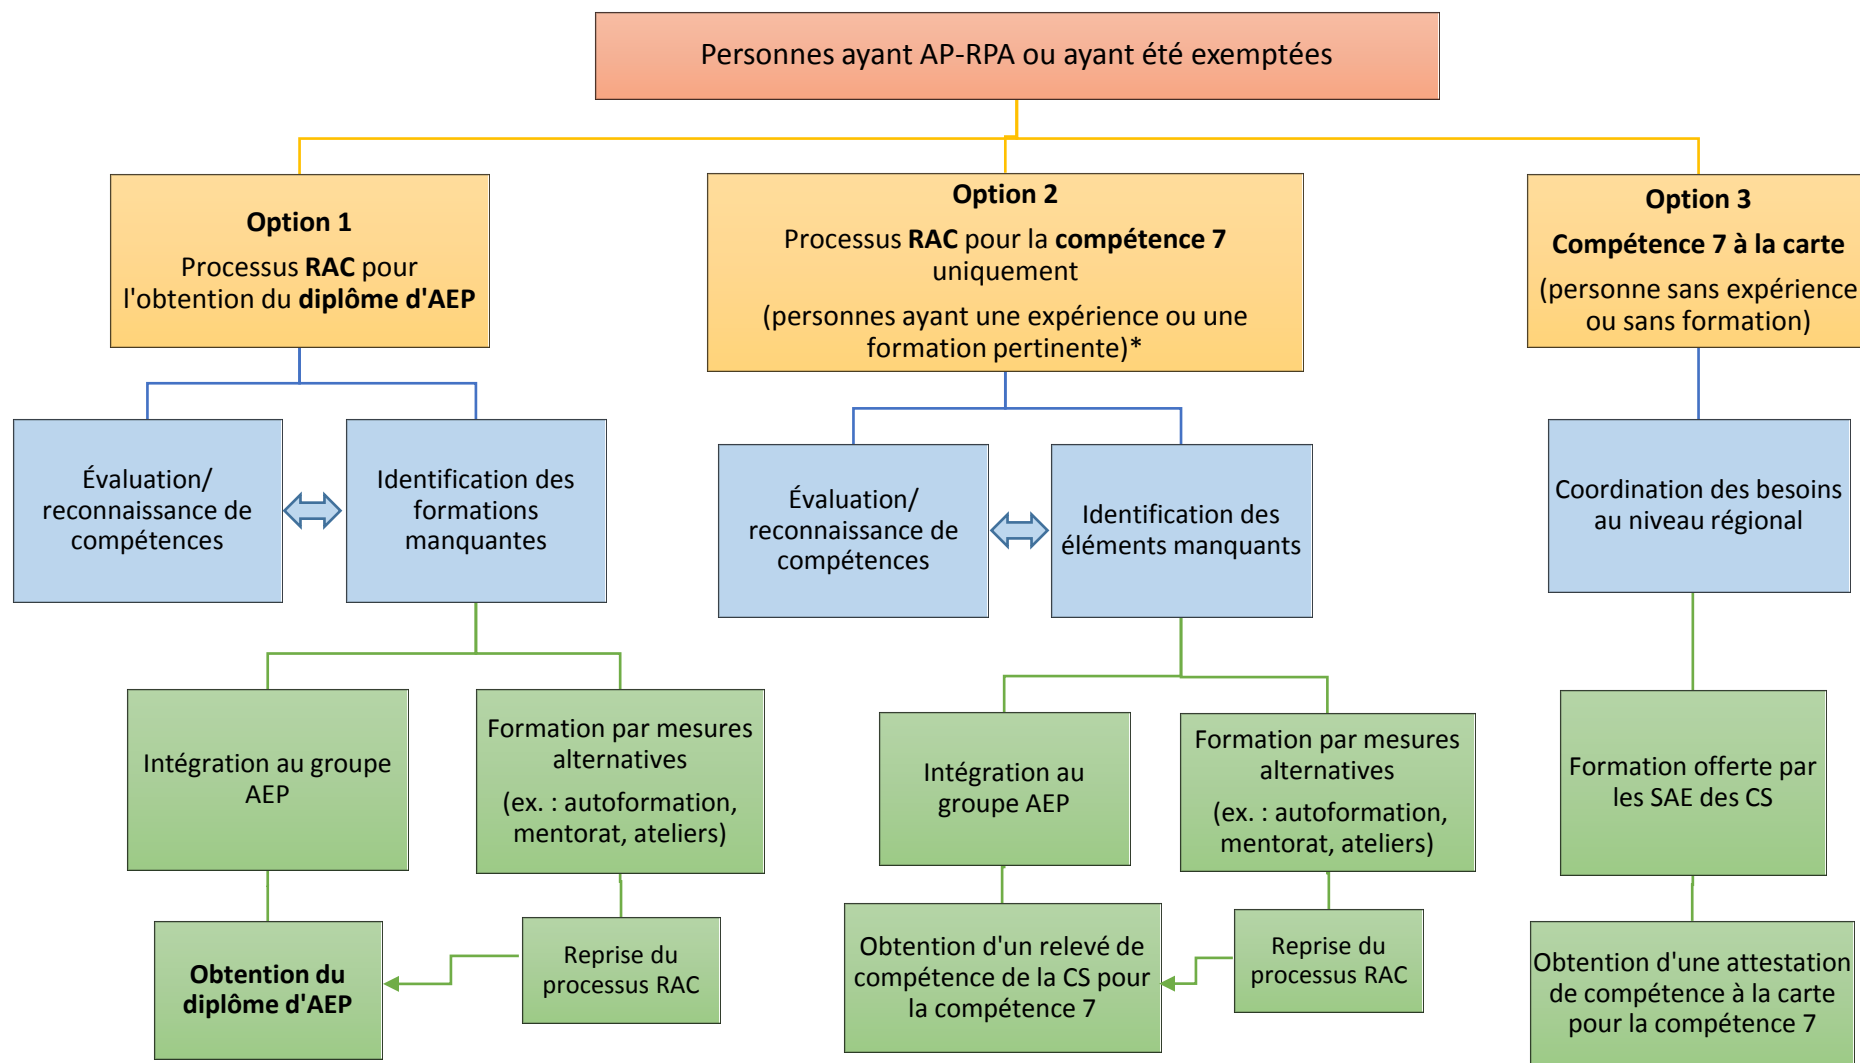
Personnes ayant AP-RPA ou ayant été exemptées

**Option 1**

Processus **RAC** pour l'obtention du **diplôme d'AEP**

Évaluation/ reconnaissance de compétences

Identification des formations manquantes

Intégration au groupe AEP

Formation par mesures alternatives

(ex. : autoformation, mentorat, ateliers)

Reprise du processus RAC

**Obtention du diplôme d'AEP**

**Option 2**

Processus **RAC** pour la **compétence 7** uniquement

(personnes ayant une expérience ou une formation pertinente)*

Évaluation/ reconnaissance de compétences

Identification des éléments manquants

Intégration au groupe AEP

Formation par mesures alternatives

(ex. : autoformation, mentorat, ateliers)

Reprise du processus RAC

Obtention d'un relevé de compétence de la CS pour la compétence 7

**Option 3**

**Compétence 7 à la carte**

(personne sans expérience ou sans formation)

Coordination des besoins au niveau régional

Formation offerte par les SAE des CS

Obtention d'une attestation de compétence à la carte pour la compétence 7